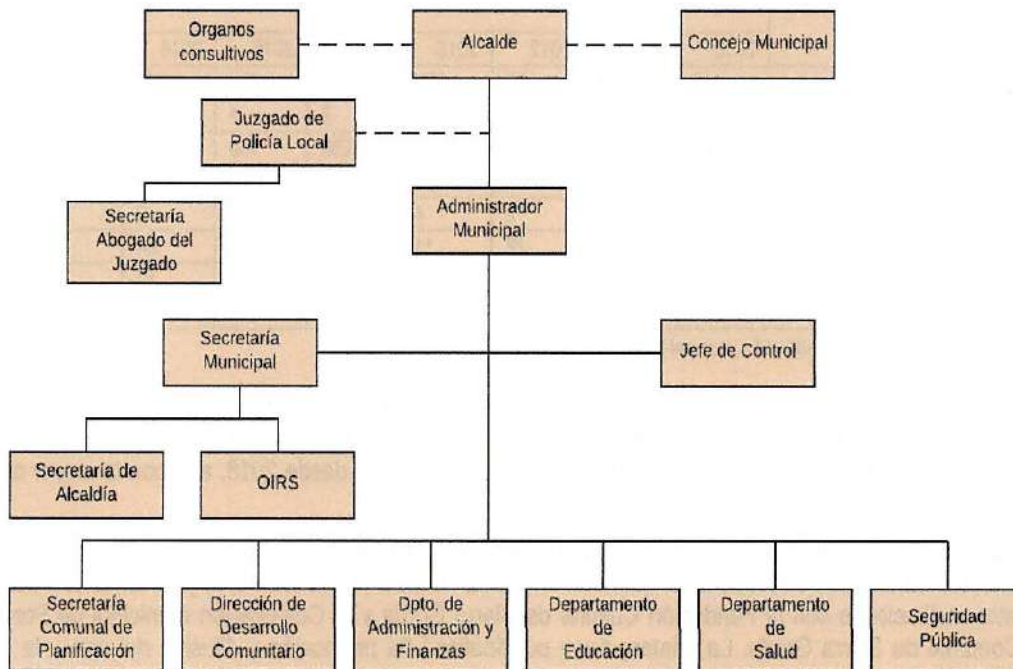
Organos consultivos

Alcalde

Concejo Municipal

Juzgado de Policía Local

Secretaría Abogado del Juzgado

Administrador Municipal

Secretaría Municipal

Jefe de Control

Secretaría de Alcaldía

OIRS

Secretaría Comunal de Planificación

Dirección de Desarrollo Comunitario

Dpto. de Administración y Finanzas

Departamento de Educación

Departamento de Salud

Seguridad Pública